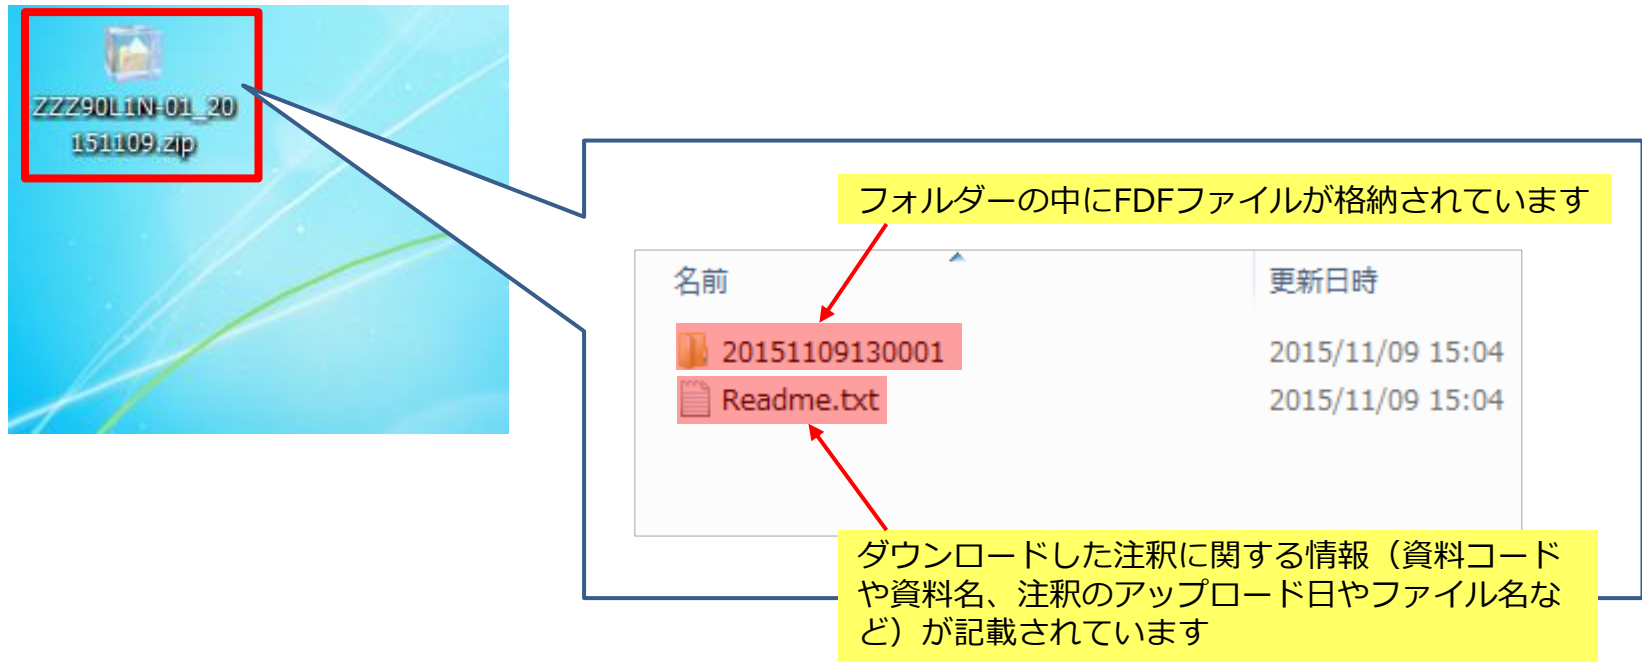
ZZZ90L1N-01_20151109.zip

フォルダーの中にFDFファイルが格納されています

名前

更新日時

20151109130001

2015/11/09 15:04

Readme.txt

2015/11/09 15:04

ダウンロードした注釈に関する情報（資料コードや資料名、注釈のアップロード日やファイル名など）が記載されています